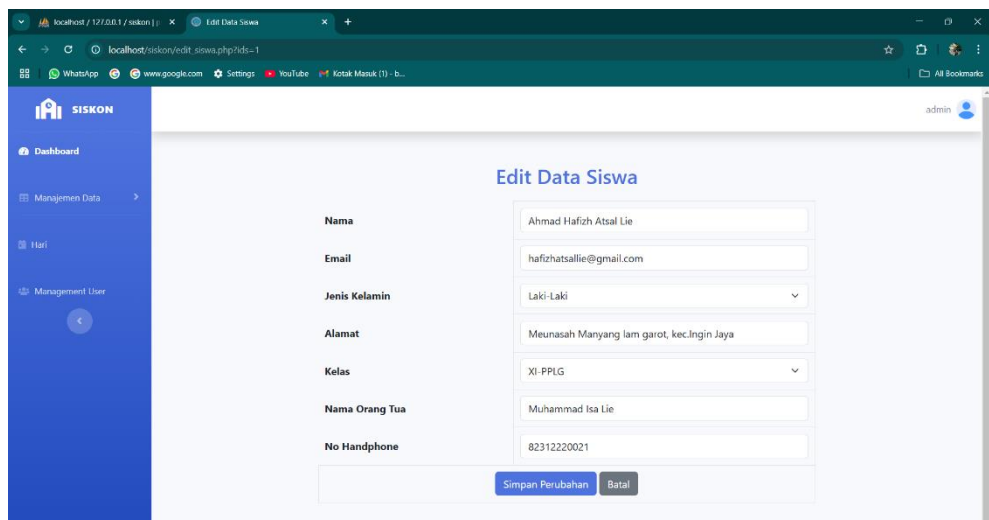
localhost / 127.0.0.1 / siskon | p ×
Edit Data Siswa ×
+
localhost/siskon/edit_siswa.php?ids=1
WhatsApp
www.google.com
Settings
YouTube
Kotak Masuk (1) - b...
All Bookmarks

SISKON
admin

Dashboard
Manajemen Data
Hari
Management User

Edit Data Siswa

| | |
|---|---|
| Nama | Ahmad Hafizh Atsal Lie |
| Email | hafizhatsallie@gmail.com |
| Jenis Kelamin | Laki-Laki |
| Alamat | Meunasah Manyang lam garot, kec.Ingin Jaya |
| Kelas | XI-PPLG |
| Nama Orang Tua | Muhammad Isa Lie |
| No Handphone | 82312220021 |

Simpan Perubahan
Batal